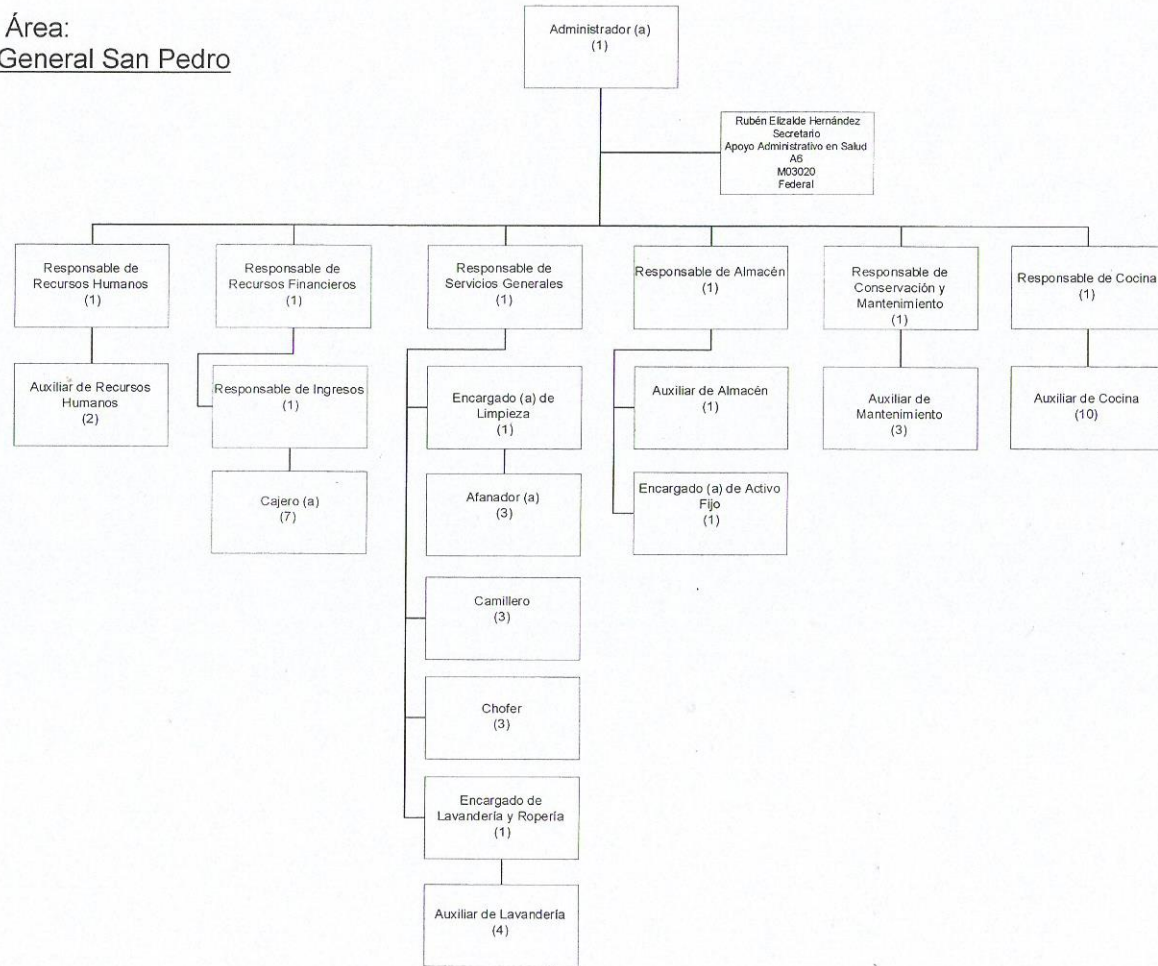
Área:
General San Pedro

Administrador (a)
(1)

Rubén Elizalde Hernández
Secretario
Apoyo Administrativo en Salud
A6
M03020
Federal

Responsable de Recursos Humanos
(1)

Auxiliar de Recursos Humanos
(2)

Responsable de Recursos Financieros
(1)

Responsable de Ingresos
(1)

Cajero (a)
(7)

Responsable de Servicios Generales
(1)

Encargado (a) de Limpieza
(1)

Afanador (a)
(3)

Camillero
(3)

Chofer
(3)

Encargado de Lavandería y Ropería
(1)

Auxiliar de Lavandería
(4)

Responsable de Almacén
(1)

Auxiliar de Almacén
(1)

Encargado (a) de Activo Fijo
(1)

Responsable de Conservación y Mantenimiento
(1)

Auxiliar de Mantenimiento
(3)

Responsable de Cocina
(1)

Auxiliar de Cocina
(10)